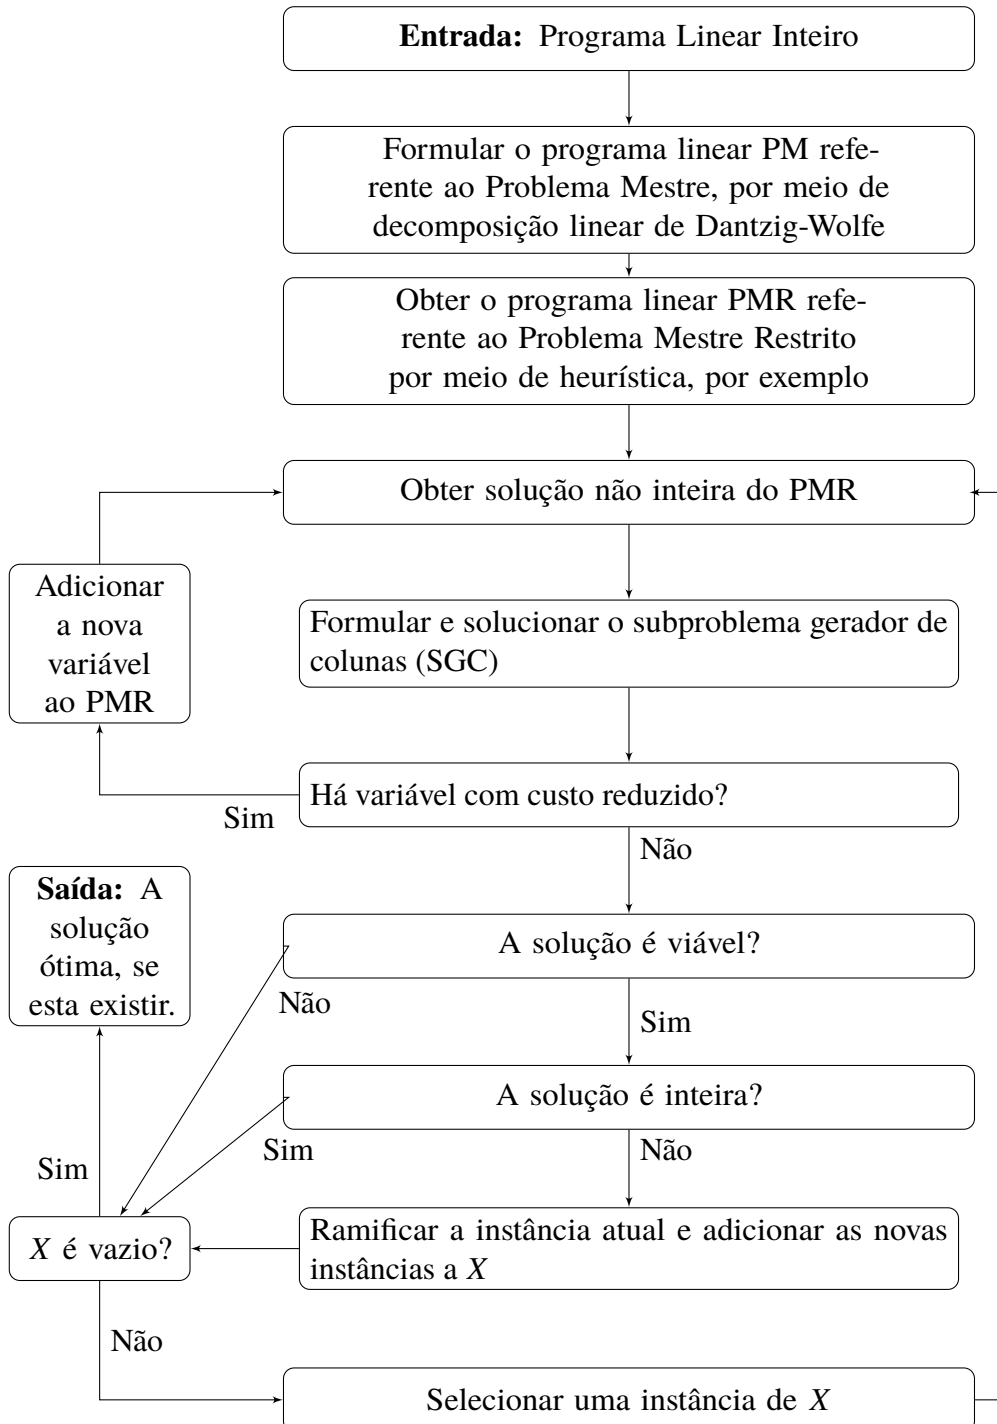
**Entrada:** Programa Linear Inteiro

Formular o programa linear PM referente ao Problema Mestre, por meio de decomposição linear de Dantzig-Wolfe

Obter o programa linear PMR referente ao Problema Mestre Restrito por meio de heurística, por exemplo

Obter solução não inteira do PMR

Adicionar a nova variável ao PMR

Formular e solucionar o subproblema gerador de colunas (SGC)

Há variável com custo reduzido?

Sim

Não

**Saída:** A solução ótima, se esta existir.

A solução é viável?

Não

Sim

A solução é inteira?

Sim

Não

Sim

$X$ é vazio?

Ramificar a instância atual e adicionar as novas instâncias a $X$

Não

Selecionar uma instância de $X$